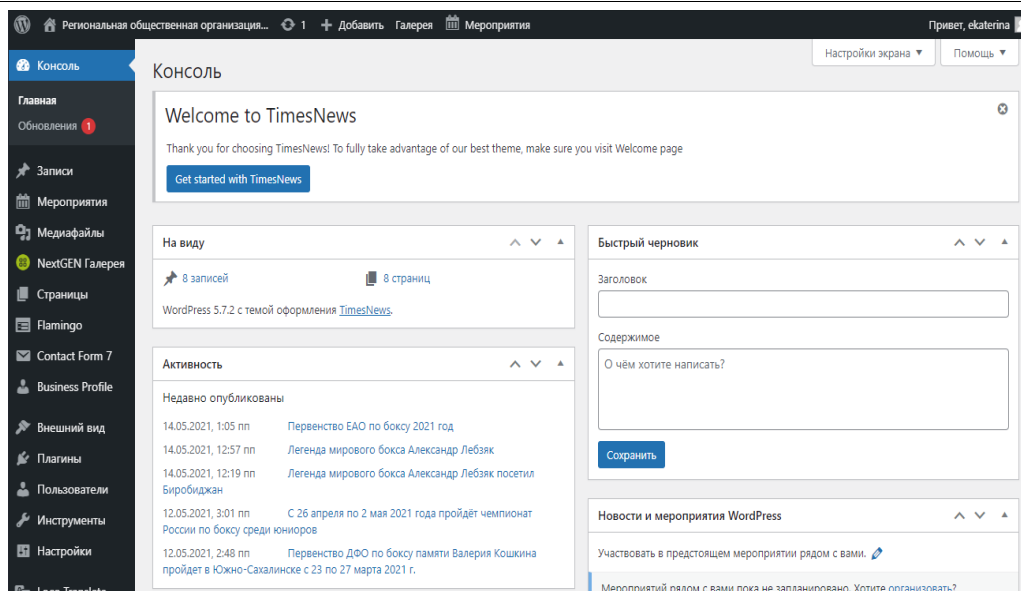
Региональная общественная организация... 1 Добавить Галерея Мероприятия Привет, ekaterina

Настройки экрана ▼ Помощь ▼

Консоль

Главная
Обновления 1

Записи
Мероприятия
Медиафайлы
NextGEN Галерея
Страницы
Flamingo
Contact Form 7
Business Profile
Внешний вид
Плагины
Пользователи
Инструменты
Настройки

Консоль

Welcome to TimesNews

Thank you for choosing TimesNews! To fully take advantage of our best theme, make sure you visit Welcome page

Get started with TimesNews

На виду

8 записей
8 страниц

WordPress 5.7.2 с темой оформления TimesNews.

Активность

Недавно опубликованы

14.05.2021, 1:05 пп Первенство ЕАО по боксу 2021 год
14.05.2021, 12:57 пп Легенда мирового бокса Александр Лебзяк
14.05.2021, 12:19 пп Легенда мирового бокса Александр Лебзяк посетил Биробиджан
12.05.2021, 3:01 пп С 26 апреля по 2 мая 2021 года пройдёт чемпионат России по боксу среди юниоров
12.05.2021, 2:48 пп Первенство ДФО по боксу памяти Валерия Кошкина пройдет в Южно-Сахалинске с 23 по 27 марта 2021 г.

Быстрый черновик

Заголовок

Содержимое

О чём хотите написать?

Сохранить

Новости и мероприятия WordPress

Участвовать в предстоящем мероприятии рядом с вами.

Мероприятий рядом с вами пока не запланировано. Хотите организовать?